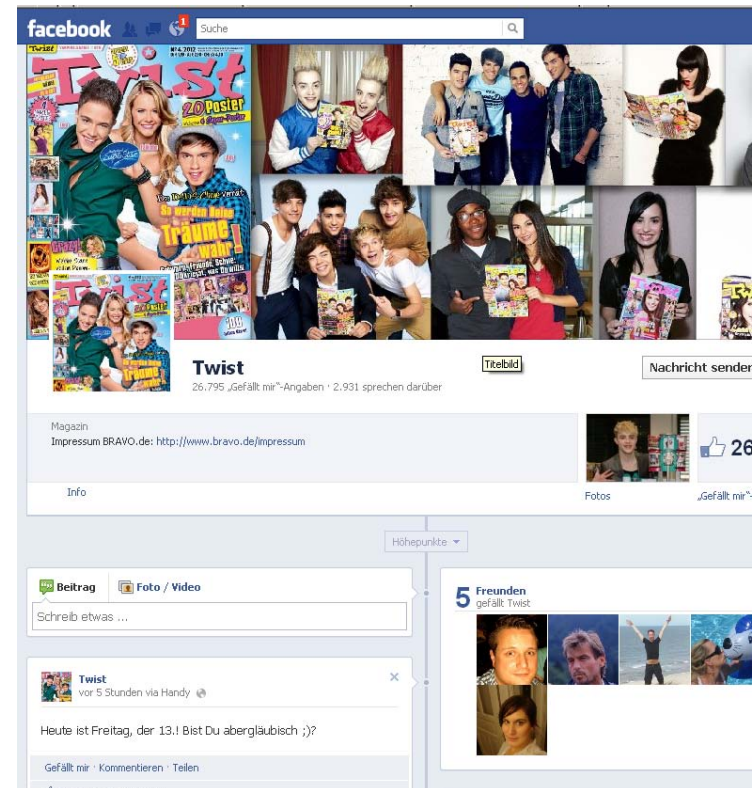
facebook 1 Suche

Twist
20 Poster
So werden Deine Träume wahr!

Twist
Titelbild
26.795 „Gefällt mir"-Angaben · 2.931 sprechen darüber
Nachricht sender

Magazin
Impressum BRAVO.de: http://www.bravo.de/impressum

Info
Fotos
26
„Gefällt mir"

Höhepunkte

Beitrag
Foto / Video
Schreib etwas ...

5 Freunden
gefällt Twist

Twist
vor 5 Stunden via Handy

Heute ist Freitag, der 13.! Bist Du abergläubisch ;)?

Gefällt mir · Kommentieren · Teilen